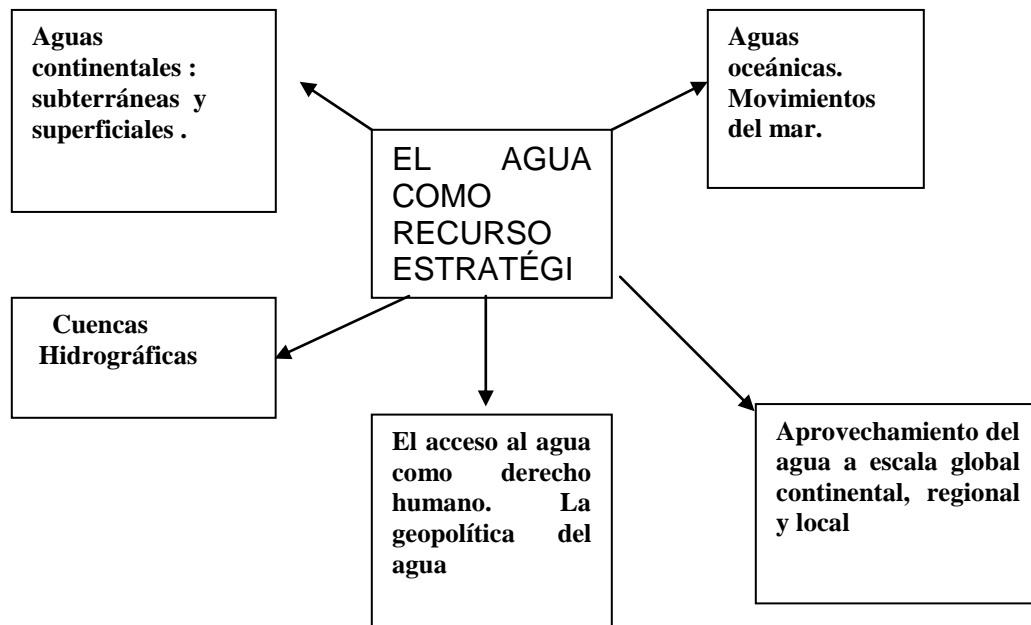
EL AGUA COMO RECURSO ESTRATÉGI

Aguas continentales : subterráneas y superficiales .

Aguas oceánicas. Movimientos del mar.

Cuencas Hidrográficas

El acceso al agua como derecho humano. La geopolítica del agua

Aprovechamiento del agua a escala global continental, regional y local